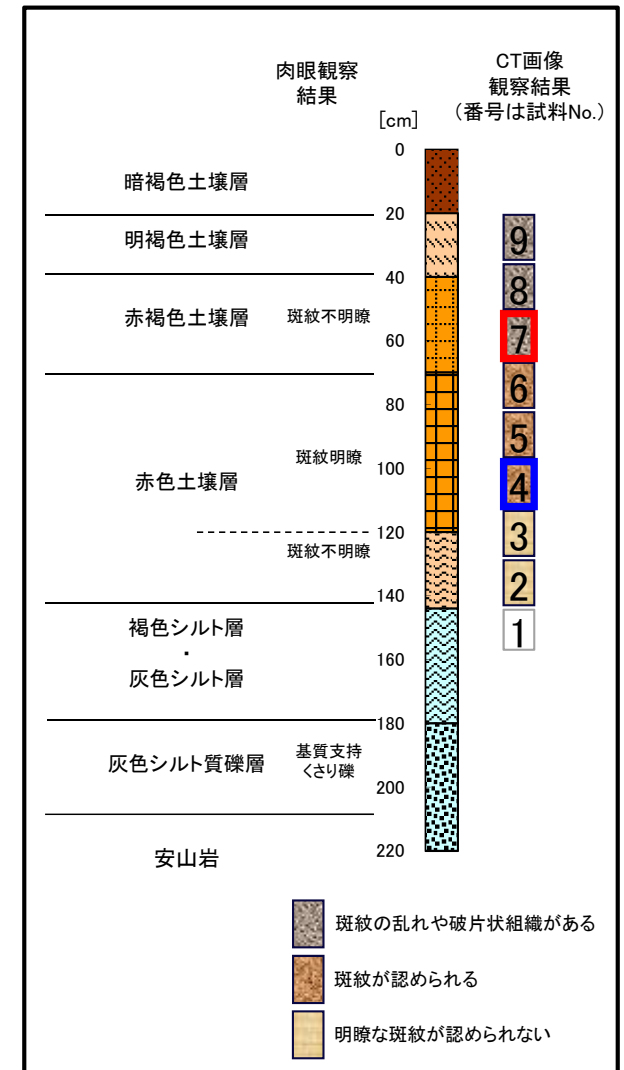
肉眼観察結果

CT画像観察結果（番号は試料No.）

[cm]

0

暗褐色土壌層

20

明褐色土壌層

9

40

8

赤褐色土壌層

斑紋不明瞭

7

60

6

80

5

斑紋明瞭

100

赤色土壌層

4

120

3

斑紋不明瞭

2

140

1

褐色シルト層
・
灰色シルト層

160

180

灰色シルト質礫層

基質支持くさり礫

200

220

安山岩

斑紋の乱れや破片状組織がある

斑紋が認められる

明瞭な斑紋が認められない